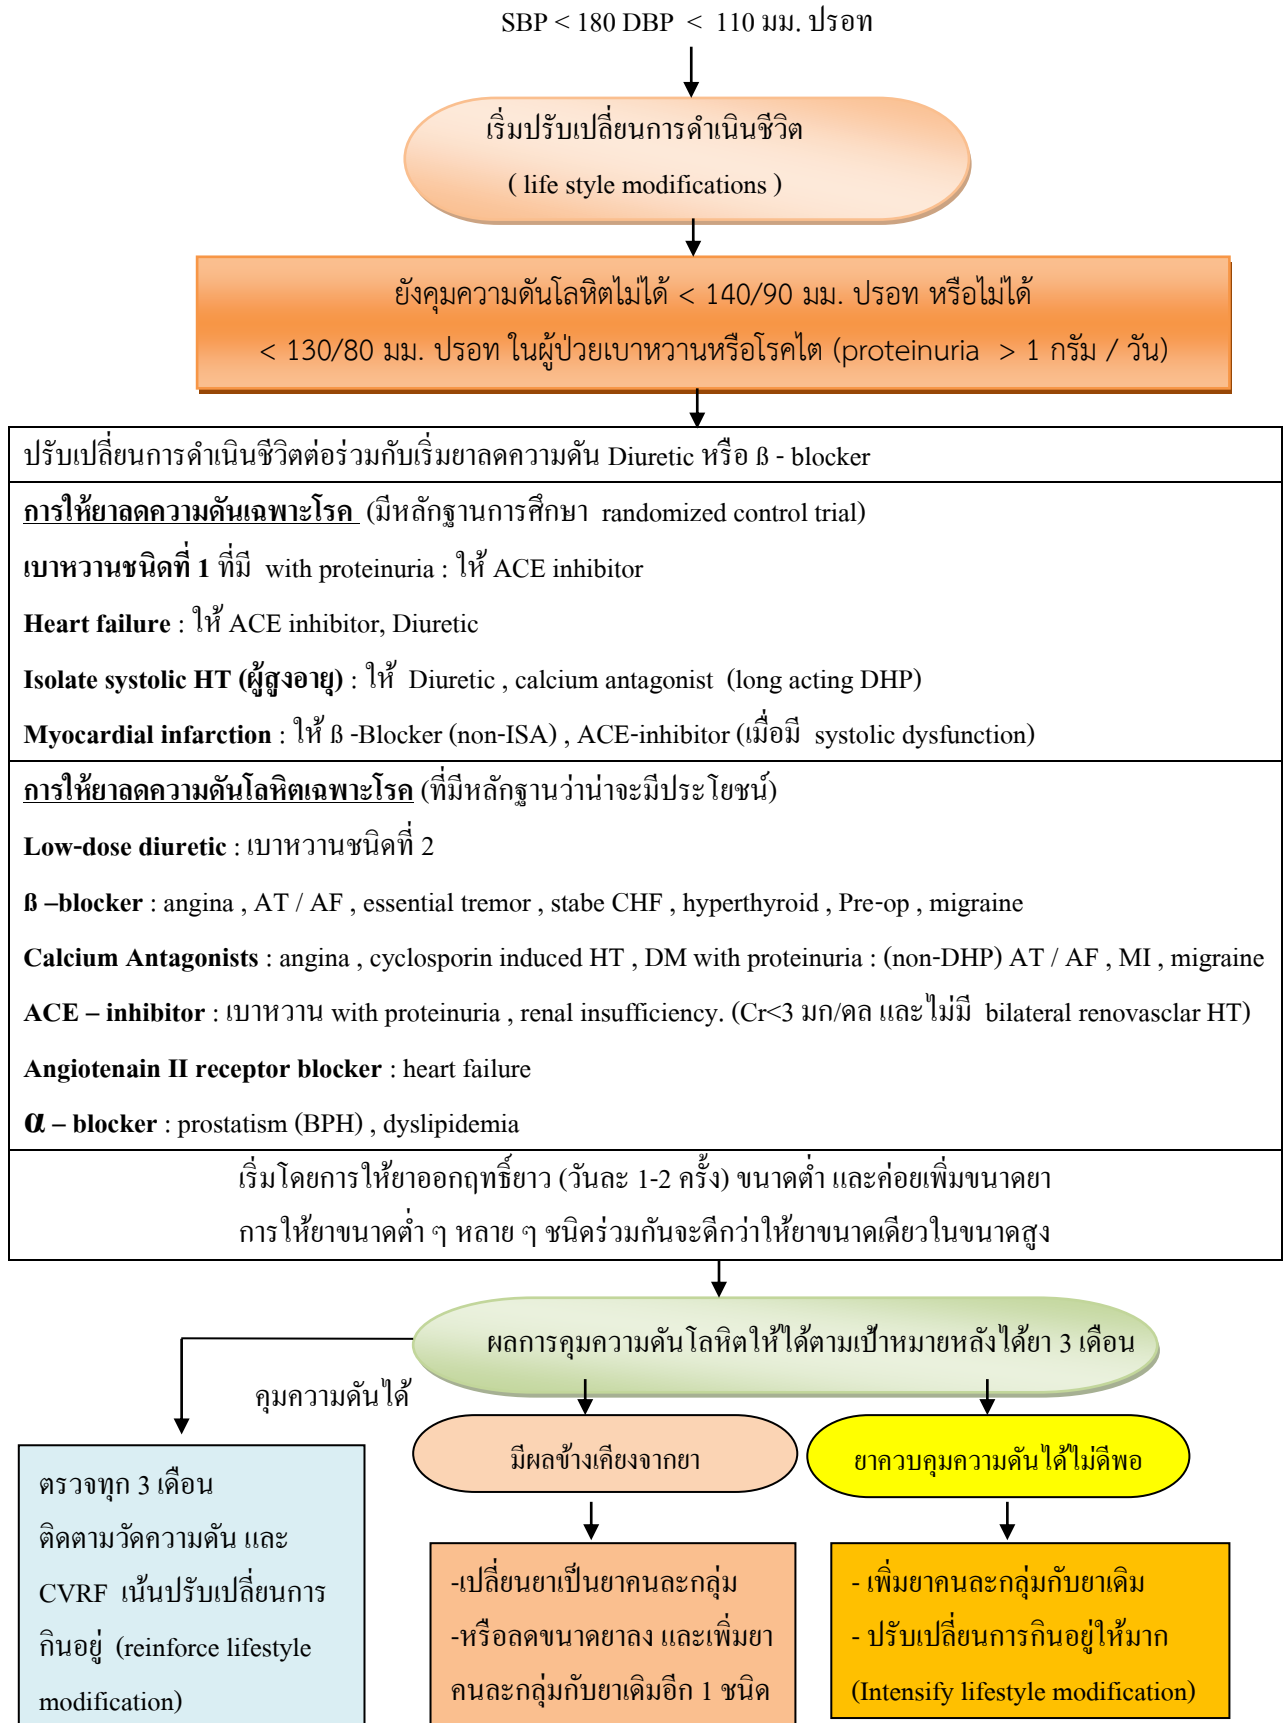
SBP < 180 DBP < 110 มม. ปรอท

เริ่มปรับเปลี่ยนการดำเนินชีวิต

( life style modifications )

ยังคุมความดันโลหิตไม่ได้ < 140/90 มม. ปรอท หรือไม่ได้

< 130/80 มม. ปรอท ในผู้ป่วยเบาหวานหรือโรคไต (proteinuria > 1 กรัม / วัน)

ปรับเปลี่ยนการดำเนินชีวิตต่อร่วมกับเริ่มยาลดความดัน Diuretic หรือ ß - blocker

การให้ยาลดความดันเฉพาะโรค (มีหลักฐานการศึกษา randomized control trial)

เบาหวานชนิดที่ 1 ที่มี with proteinuria : ให้ ACE inhibitor

Heart failure : ให้ ACE inhibitor, Diuretic

Isolate systolic HT (ผู้สูงอายุ) : ให้ Diuretic , calcium antagonist (long acting DHP)

Myocardial infarction : ให้ ß -Blocker (non-ISA) , ACE-inhibitor (เมื่อมี systolic dysfunction)

การให้ยาลดความดันโลหิตเฉพาะโรค (ที่มีหลักฐานว่าน่าจะมีประโยชน์)

Low-dose diuretic : เบาหวานชนิดที่ 2

ß –blocker : angina , AT / AF , essential tremor , stabe CHF , hyperthyroid , Pre-op , migraine

Calcium Antagonists : angina , cyclosporin induced HT , DM with proteinuria : (non-DHP) AT / AF , MI , migraine

ACE – inhibitor : เบาหวาน with proteinuria , renal insufficiency. (Cr<3 มก/ดล และไม่มี bilateral renovasclar HT)

Angiotenain II receptor blocker : heart failure

$\alpha$ – blocker : prostatism (BPH) , dyslipidemia

เริ่มโดยการให้ยาออกฤทธิ์ยาว (วันละ 1-2 ครั้ง) ขนาดต่ำ และค่อยเพิ่มขนาดยา

การให้ยาขนาดต่ำ ๆ หลาย ๆ ชนิดร่วมกันจะดีกว่าให้ยาขนาดเดียวในขนาดสูง

ผลการคุมความดันโลหิตให้ได้ตามเป้าหมายหลังได้ยา 3 เดือน

คุมความดันได้

ตรวจทุก 3 เดือน ติดตามวัดความดัน และ CVRF เน้นปรับเปลี่ยนการกินอยู่ (reinforce lifestyle modification)

มีผลข้างเคียงจากยา

-เปลี่ยนยาเป็นยาคนละกลุ่ม
-หรือลดขนาดยาลง และเพิ่มยาคนละกลุ่มกับยาเดิมอีก 1 ชนิด

ยาควบคุมความดันได้ไม่ดีพอ

- เพิ่มยาคนละกลุ่มกับยาเดิม
- ปรับเปลี่ยนการกินอยู่ให้มาก
(Intensify lifestyle modification)